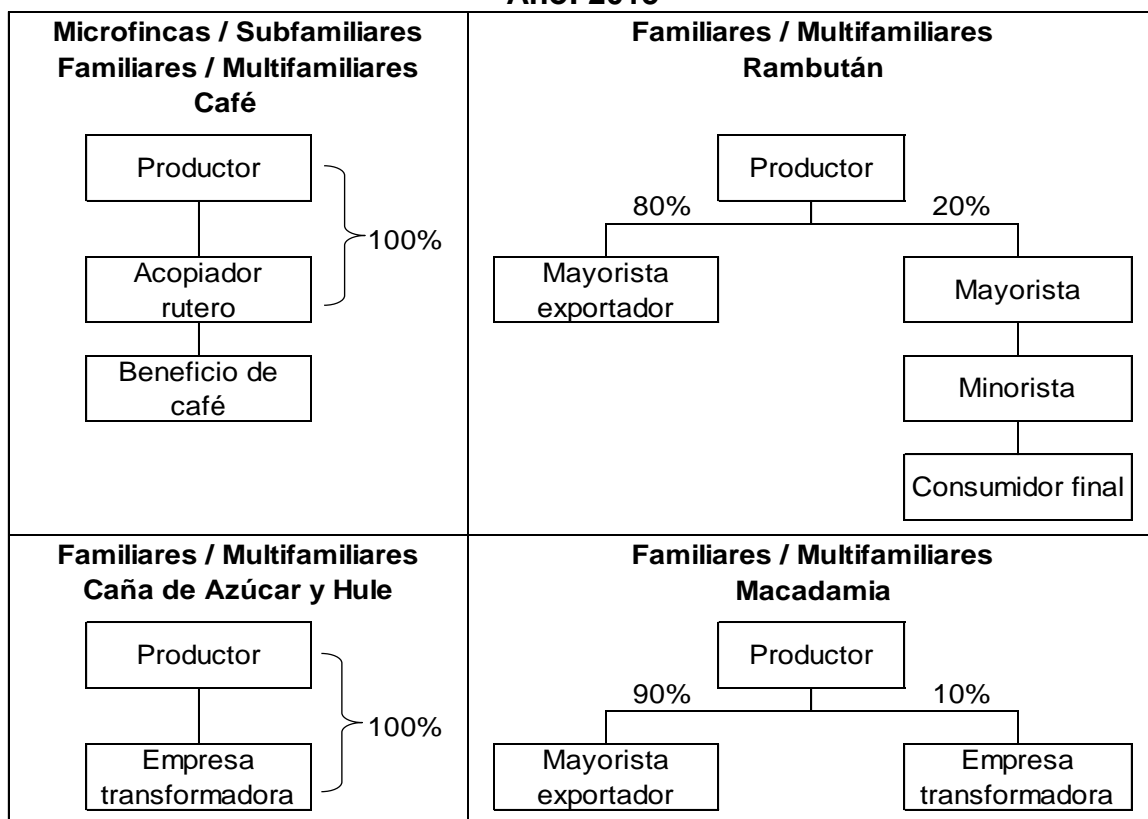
Año: 2013

Microfincas / Subfamiliares
Familiares / Multifamiliares
Café

Productor

Acopiador rutero

100%

Beneficio de café

Familiares / Multifamiliares
Rambután

Productor

80%

20%

Mayorista exportador

Mayorista

Minorista

Consumidor final

Familiares / Multifamiliares
Caña de Azúcar y Hule

Productor

Empresa transformadora

100%

Familiares / Multifamiliares
Macadamia

Productor

90%

10%

Mayorista exportador

Empresa transformadora